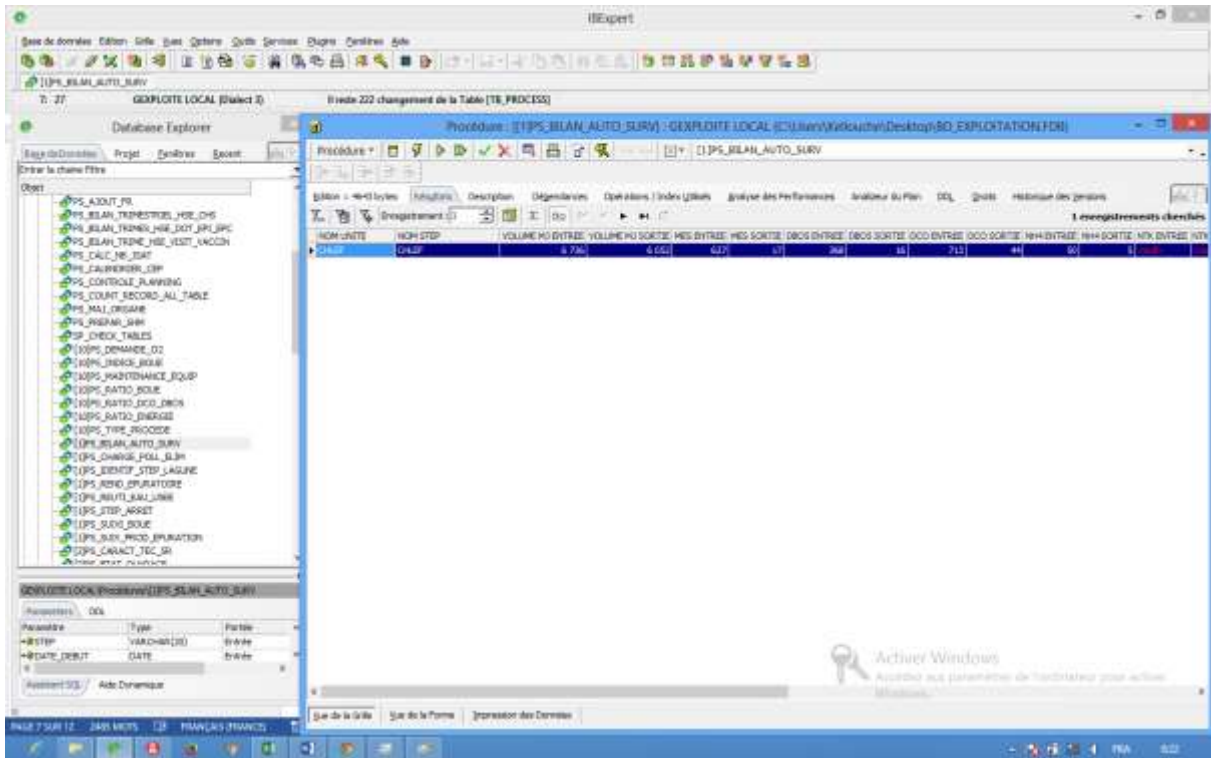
IBExpert

Base de données Edition Grille Vues Options Outils Services Plugins Fenêtres Aide

[1]PS_BILAN_AUTO_SURV

7: 27 GEXPLOITE LOCAL (Dialect 3) Il reste 222 changement de la Table [TB_PROCESS]

Database Explorer

Base de Données Projet Fenêtres Récent

Entrer la chaine Filtre

Objet

PS_AJOUT_PR
PS_BILAN_TRIMESTRIEL_HSE_CHS
PS_BILAN_TRIMES_HSE_DOT_EPI_EPC
PS_BILAN_TRIME_HSE_VISIT_VACCIN
PS_CALC_NB_JOAT
PS_CALENDRIER_CBP
PS_CONTROLE_PLANNING
PS_COUNT_RECORD_ALL_TABLE
PS_MAJ_ORGANE
PS_PREPAR_SHM
SP_CHECK_TABLES
[10]PS_DEMANDE_O2
[10]PS_INDICE_BOUE
[10]PS_MAINTENANCE_EQUIP
[10]PS_RATIO_BOUE
[10]PS_RATIO_DCO_DBO5
[10]PS_RATIO_ENERGIE
[10]PS_TYPE_PROCEDE
[1]PS_BILAN_AUTO_SURV
[1]PS_CHARGE_POLL_ELIM
[1]PS_IDENTIF_STEP_LAGUNE
[1]PS_REND_EPURATOIRE
[1]PS_REUTI_EAU_USEE
[1]PS_STEP_ARRET
[1]PS_SUIVI_BOUE
[1]PS_SUIV_PROD_EPURATION
[1]PS_CARACT_TEC_SR

GEXPLOITE LOCAL\Procédures\[1]PS_BILAN_AUTO_SURV

Paramètres DDL

| Paramètre | Type | Portée |
|---|---|---|
| STEP | VARCHAR(30) | Entrée |
| DATE_DEBUT | DATE | Entrée |

Assistant SQL Aide Dynamique

PAGE 7 SUR 12 2485 MOTS FRANÇAIS (FRANCE)

Procédure : [[1]PS_BILAN_AUTO_SURV] : GEXPLOITE LOCAL (C:\Users\Ketlouchn\Desktop\BD_EXPLOITATION.FDB)

Procédure [1]PS_BILAN_AUTO_SURV

Edition : 4643 bytes Résultats Description Dépendances Opérations / Index Utilisés Analyse des Performances Analyseur du Plan DDL Droits Historique des Versions

Enregistrement : 0

1 enregistrements cherchés

| NOM UNITE | NOM STEP | VOLUME M3 ENTREE | VOLUME M3 SORTIE | MES ENTREE | MES SORTIE | DBO5 ENTREE | DBO5 SORTIE | DCO ENTREE | DCO SORTIE | NH4 ENTREE | NH4 SORTIE | NTK ENTREE | NTK |
|---|---|---|---|---|---|---|---|---|---|---|---|---|---|
| CHLEF | CHLEF | 6 736 | 6 652 | 627 | 17 | 368 | 16 | 713 | 44 | 60 | 5 | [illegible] | |

Activer Windows
Accédez aux paramètres de l'ordinateur pour activer Windows.

Vue de la Grille Vue de la Forme Impression des Données

FRA 8:22